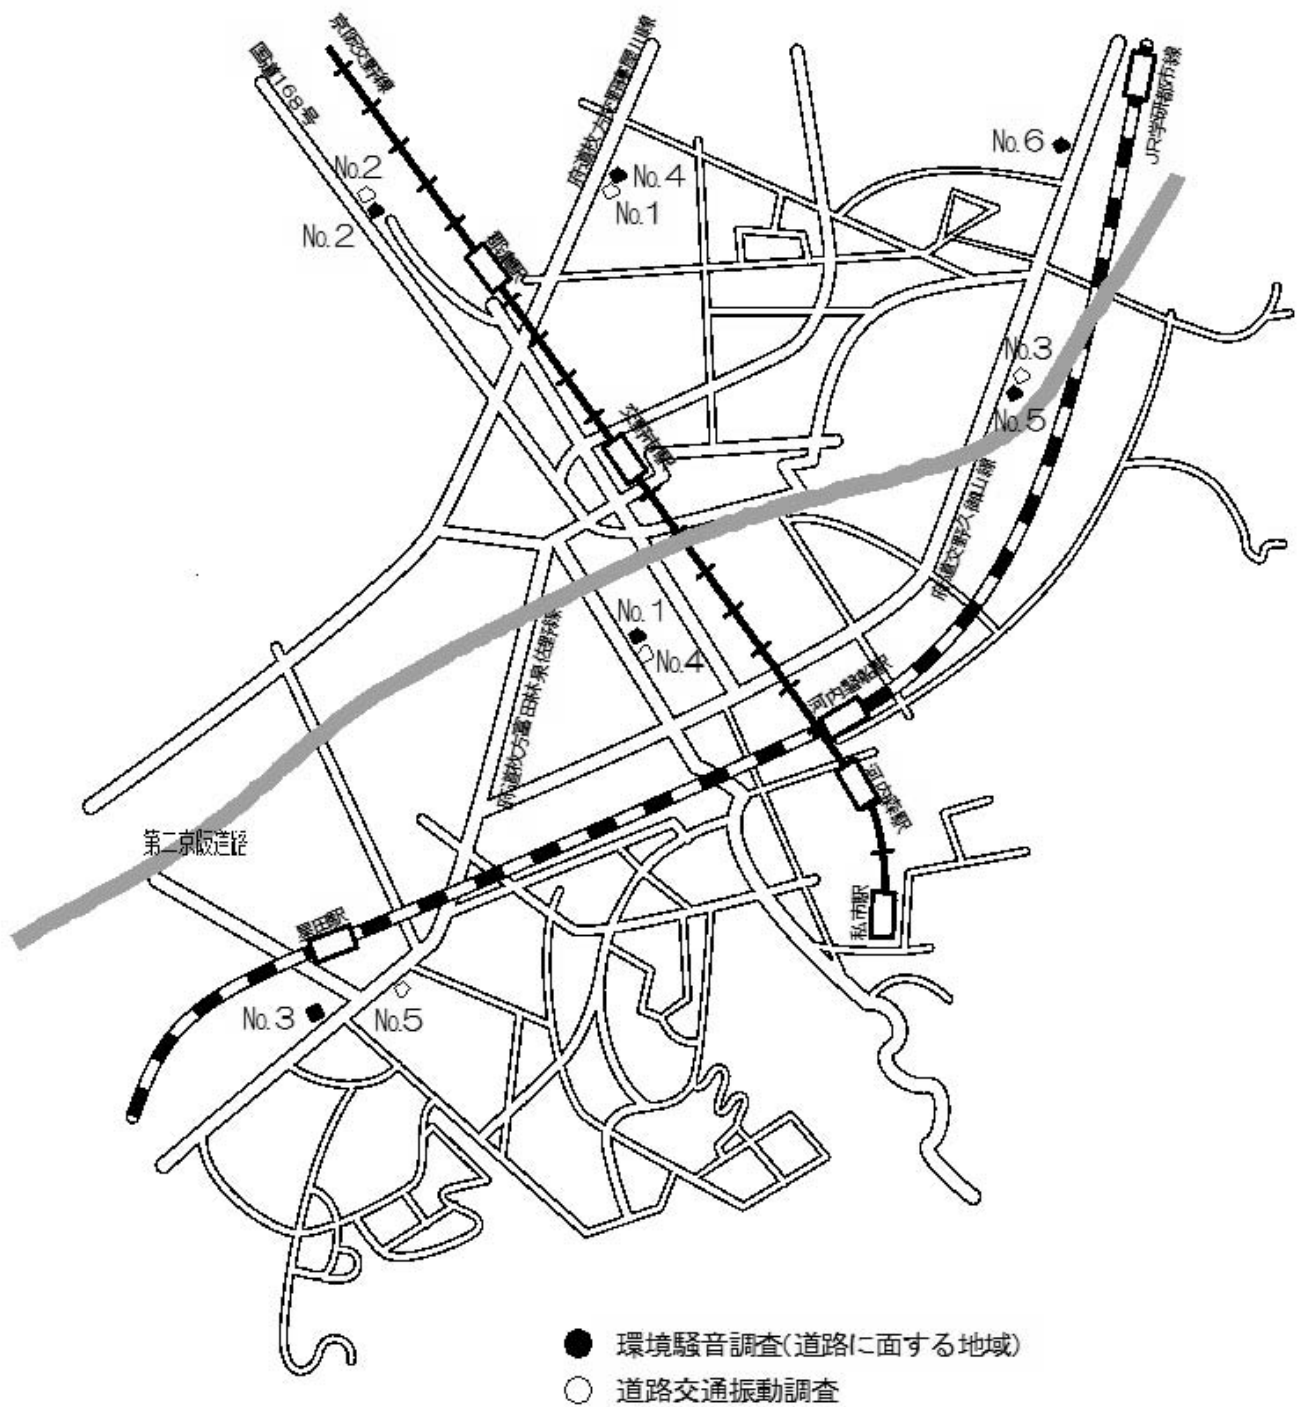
京阪交野線
国道168号
府道枚方交野寝屋川線
No.2
No.2
No.4
No.1
郡津駅
No.6
JR学研都市線
No.3
No.5
交野市駅
府道交野久御山線
No.1
No.4
府道枚方富田林泉佐野線
河内磐船駅
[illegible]
第二京阪道路
私市駅
星田駅
No.3
No.5

● 環境騒音調査(道路に面する地域)
○ 道路交通振動調査